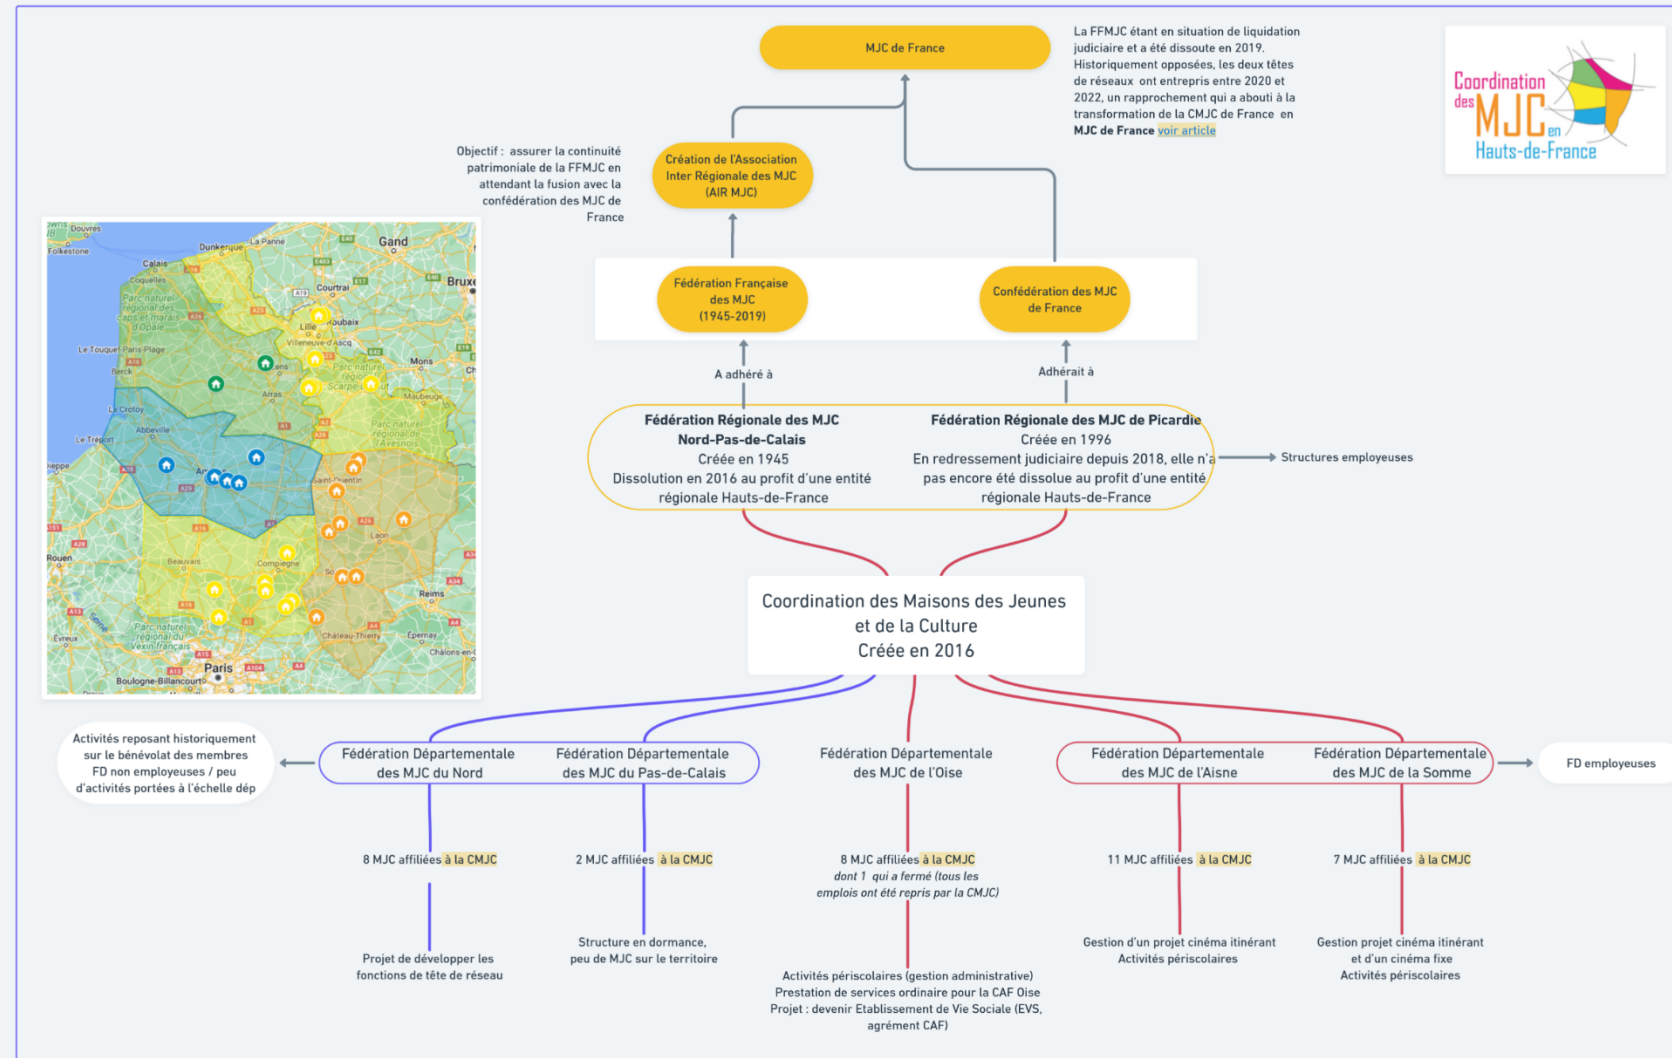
MJC de France

La FFMJC étant en situation de liquidation judiciaire et a été dissoute en 2019. Historiquement opposées, les deux têtes de réseaux ont entrepris entre 2020 et 2022, un rapprochement qui a abouti à la transformation de la CMJC de France en MJC de France voir article

Coordination des MJC en Hauts-de-France

Objectif : assurer la continuité patrimoniale de la FFMJC en attendant la fusion avec la confédération des MJC de France

Création de l'Association Inter Régionale des MJC (AIR MJC)

Fédération Française des MJC (1945-2019)

Confédération des MJC de France

A adhéré à

Adhérait à

Fédération Régionale des MJC Nord-Pas-de-Calais
Créée en 1945
Dissolution en 2016 au profit d'une entité régionale Hauts-de-France

Fédération Régionale des MJC de Picardie
Créée en 1996
En redressement judiciaire depuis 2018, elle n'a pas encore été dissolue au profit d'une entité régionale Hauts-de-France

Structures employeuses

Coordination des Maisons des Jeunes et de la Culture
Créée en 2016

Activités reposant historiquement sur le bénévolat des membres FD non employeuses / peu d'activités portées à l'échelle dép

Fédération Départementale des MJC du Nord

Fédération Départementale des MJC du Pas-de-Calais

Fédération Départementale des MJC de l'Oise

Fédération Départementale des MJC de l'Aisne

Fédération Départementale des MJC de la Somme

FD employeuses

8 MJC affiliées à la CMJC

2 MJC affiliées à la CMJC

8 MJC affiliées à la CMJC
dont 1 qui a fermé (tous les emplois ont été repris par la CMJC)

11 MJC affiliées à la CMJC

7 MJC affiliées à la CMJC

Projet de développer les fonctions de tête de réseau

Structure en dormance, peu de MJC sur le territoire

Activités périscolaires (gestion administrative)
Prestation de services ordinaire pour la CAF Oise
Projet : devenir Etablissement de Vie Sociale (EVS, agrément CAF)

Gestion d'un projet cinéma itinérant
Activités périscolaires

Gestion projet cinéma itinérant et d'un cinéma fixe
Activités périscolaires

Douvres Folkestone Dunkerque La Panne Gand Calais Coquelles Bruxe Parc naturel régional des caps et marais d'Opale Courtrai Lille Roubaix Villeneuve-d'Ascq Le Touquet-Paris-Plage Berck Mons Parc naturel régional Scarpe-Escaut Arras Maubeuge Le Crotoy Abbeville Le Tréport Parc naturel régional de l'Avesnois Dieppe Saint-Quentin Laon Rouen Beauvais Compiègne Soissons Reims Parc naturel régional du Vexin français Évreux Château-Thierry Epernay Châlons-en-Champagne Paris Boulogne-Billancourt